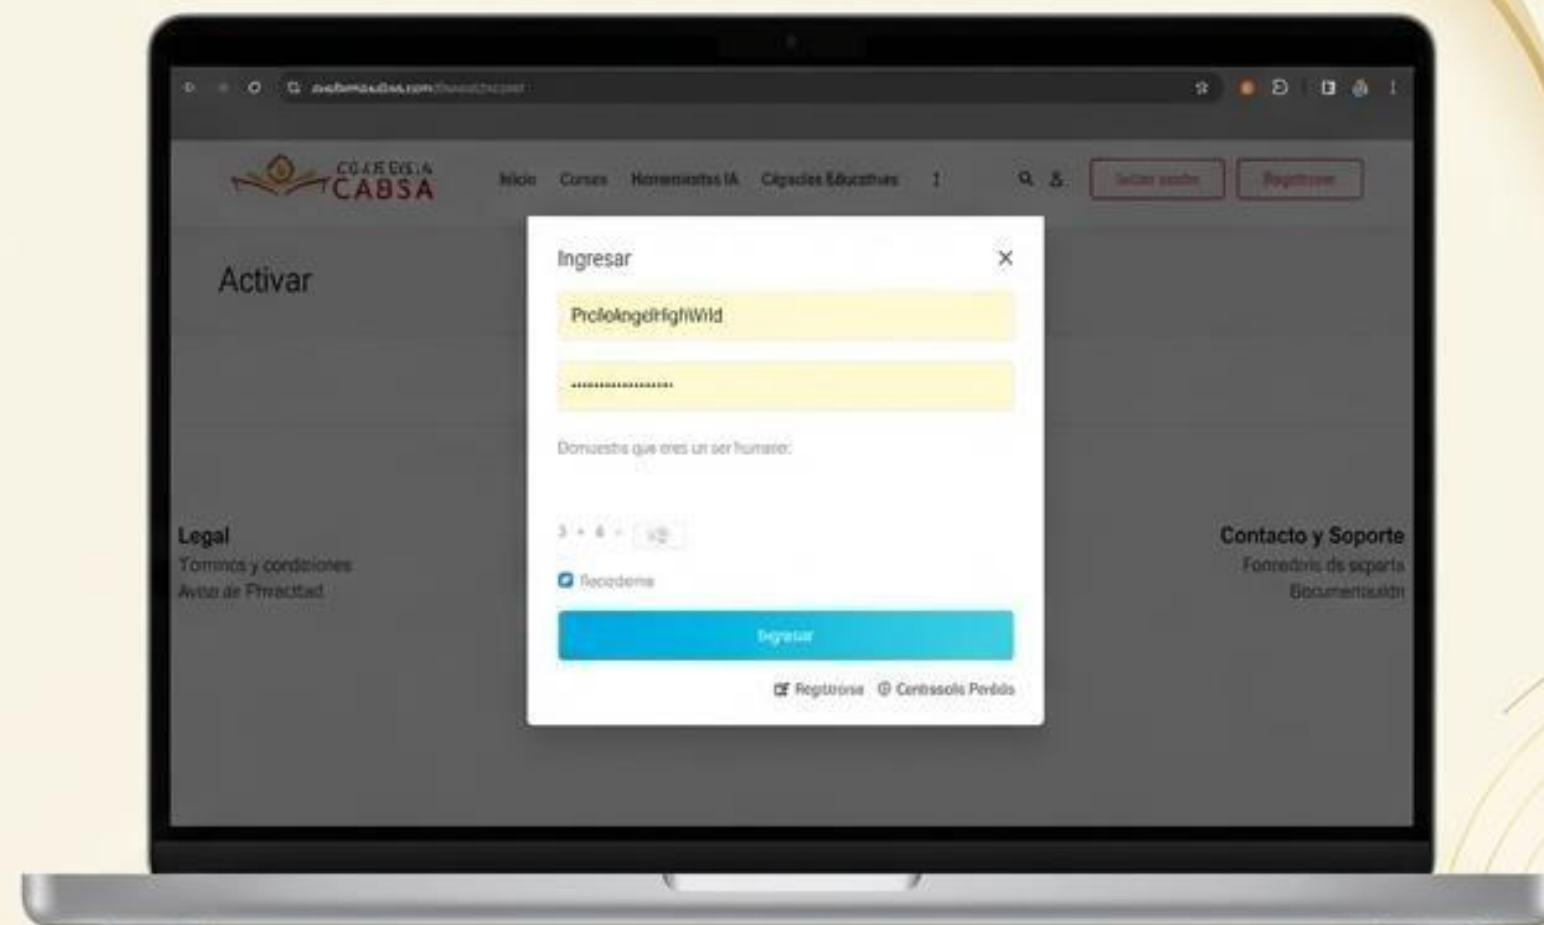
CABSA

Inicio Cursos Herramientas IA Cápsulas Educativas

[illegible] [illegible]

Activar

Ingresar

×

PrcilolngelHighWld

••••••••••••••••••••

Demuestra que eres un ser humano:

3 + 4 = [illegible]

Recuérdame

Ingresar

Regístrese Contraseña Perdida

Legal
Términos y condiciones
Aviso de Privacidad

Contacto y Soporte
Formulario de soporte
Documentación